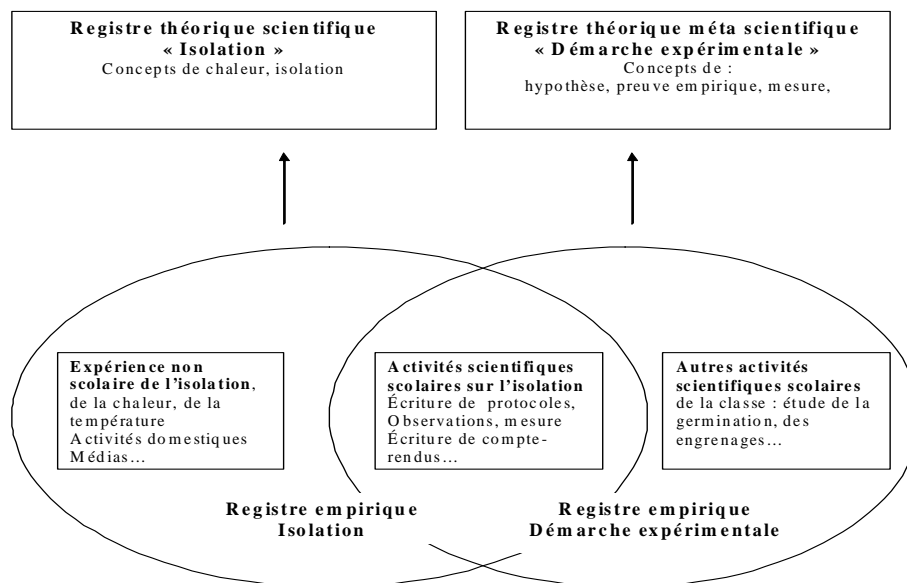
**Registre théorique scientifique « Isolation »**
Concepts de chaleur, isolation

**Registre théorique méta scientifique « Démarche expérimentale »**
Concepts de : hypothèse, preuve empirique, mesure,

**Expérience non scolaire de l'isolation**, de la chaleur, de la température
Activités domestiques
Médias…

**Activités scientifiques scolaires sur l'isolation**
Écriture de protocoles,
Observations, mesure
Écriture de compte-rendus…

**Autres activités scientifiques scolaires** de la classe : étude de la germination, des engrenages…

**Registre empirique Isolation**

**Registre empirique Démarche expérimentale**